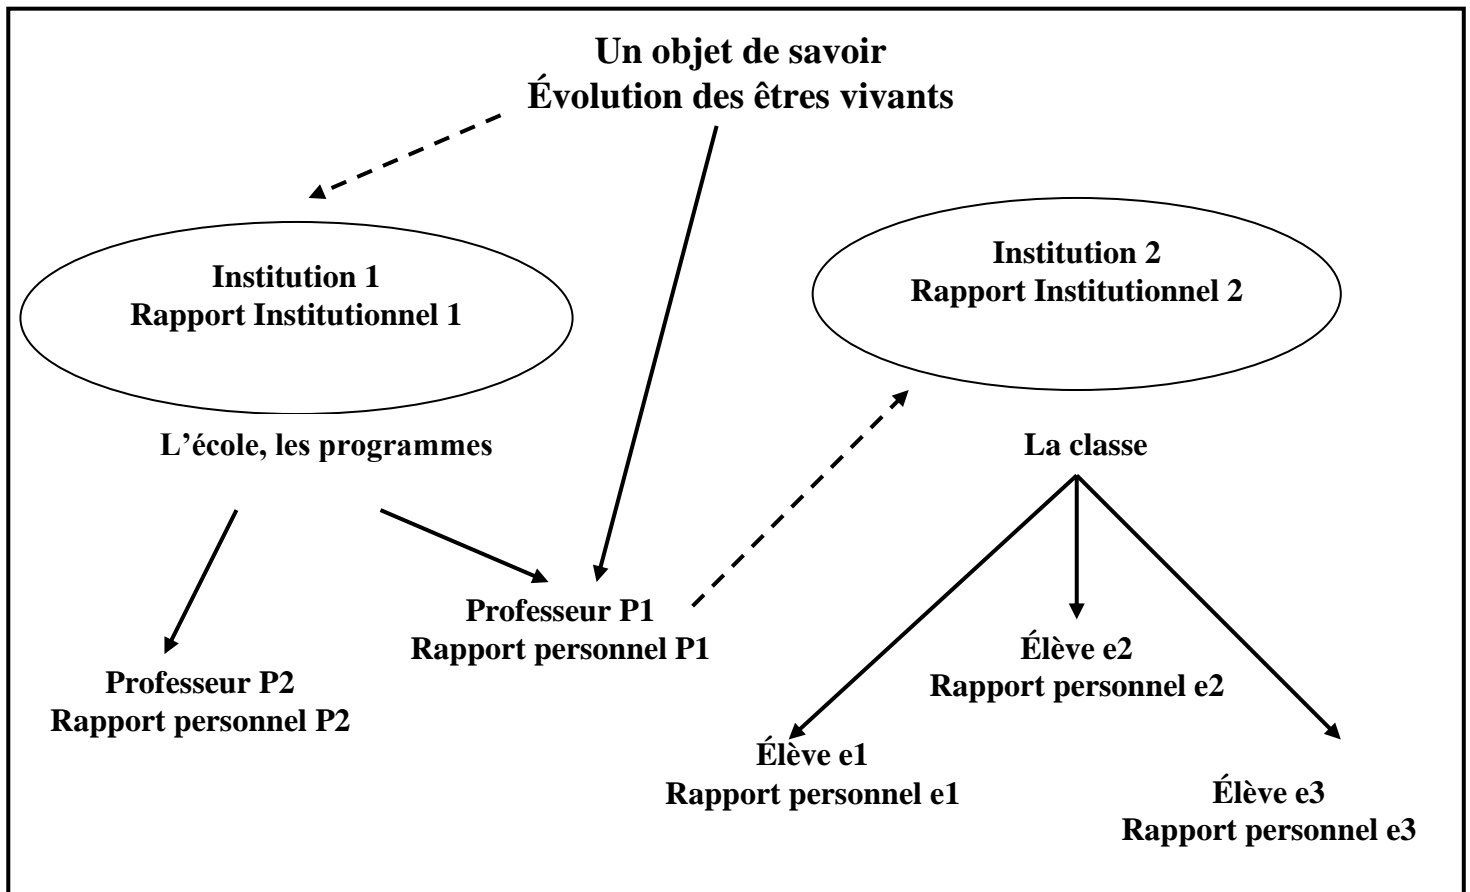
Un objet de savoir
Évolution des êtres vivants

Institution 1
Rapport Institutionnel 1

L'école, les programmes

Institution 2
Rapport Institutionnel 2

La classe

Professeur P1
Rapport personnel P1

Professeur P2
Rapport personnel P2

Élève e2
Rapport personnel e2

Élève e1
Rapport personnel e1

Élève e3
Rapport personnel e3